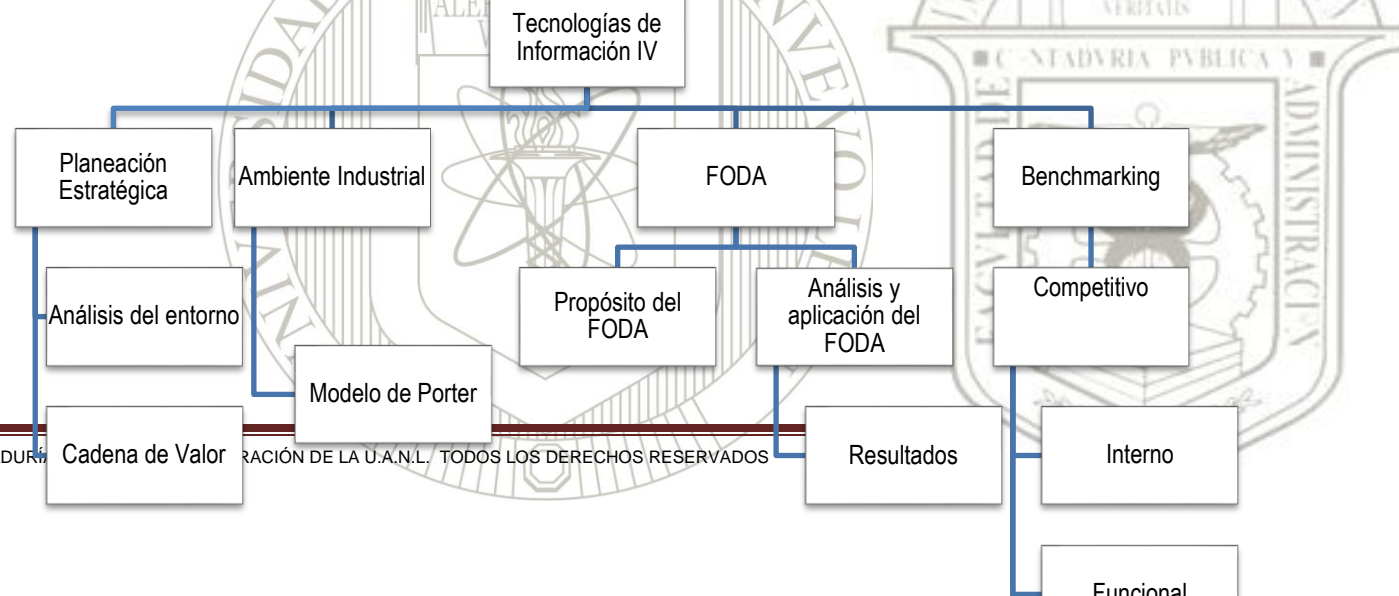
Tecnologías de Información IV

Planeación Estratégica

Análisis del entorno

Cadena de Valor

Ambiente Industrial

Modelo de Porter

FODA

Propósito del FODA

Análisis y aplicación del FODA

Resultados

Benchmarking

Competitivo

Interno

Funcional

VERITATIS

C NTADVRIA PVBLICA Y

ADMINISTRACIÓN

ALE

DURÍA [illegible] RACIÓN DE LA U.A.N.L. TODOS LOS DERECHOS RESERVADOS